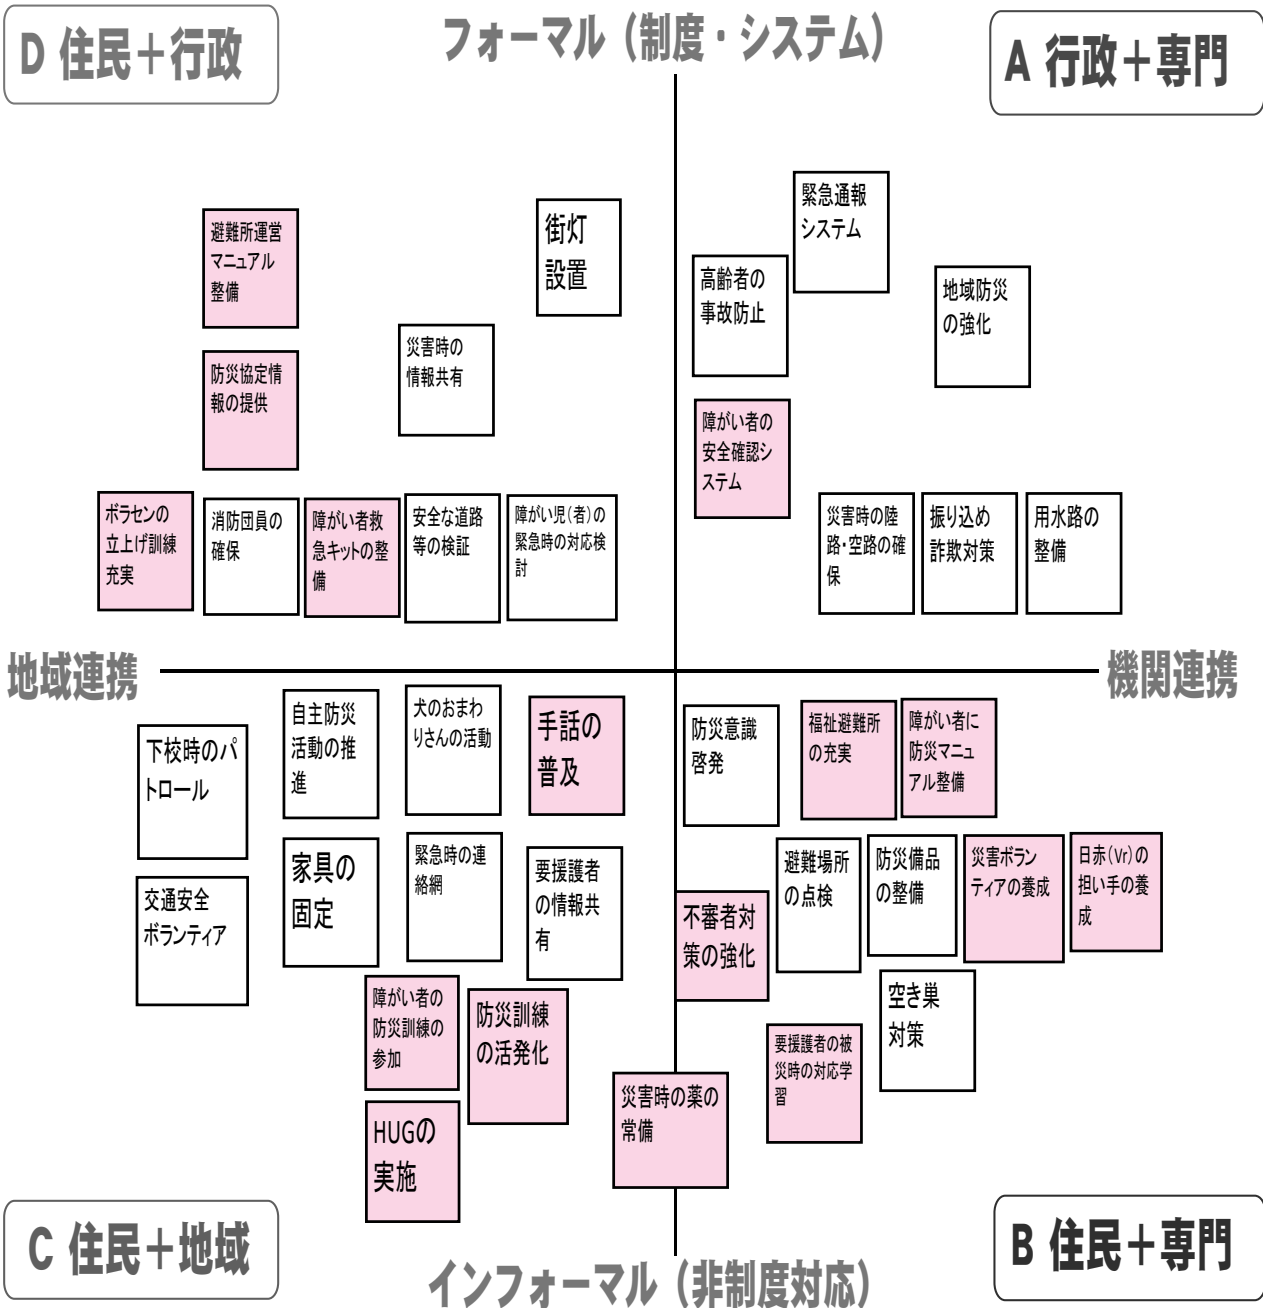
D 住民+行政

フォーマル（制度・システム）

A 行政+専門

避難所運営マニュアル整備

街灯設置

緊急通報システム

高齢者の事故防止

地域防災の強化

防災協定情報の提供

災害時の情報共有

障がい者の安全確認システム

ボラセンの立上げ訓練充実

消防団員の確保

障がい者救急キットの整備

安全な道路等の検証

障がい児（者）の緊急時の対応検討

災害時の陸路・空路の確保

振り込め詐欺対策

用水路の整備

地域連携

機関連携

下校時のパトロール

自主防災活動の推進

犬のおまわりさんの活動

手話の普及

防災意識啓発

福祉避難所の充実

障がい者に防災マニュアル整備

交通安全ボランティア

家具の固定

緊急時の連絡網

要援護者の情報共有

不審者対策の強化

避難場所の点検

防災備品の整備

災害ボランティアの養成

日赤（Vr）の担い手の養成

障がい者の防災訓練の参加

防災訓練の活発化

空き巣対策

要援護者の被災時の対応学習

災害時の薬の常備

HUGの実施

C 住民+地域

インフォーマル（非制度対応）

B 住民+専門